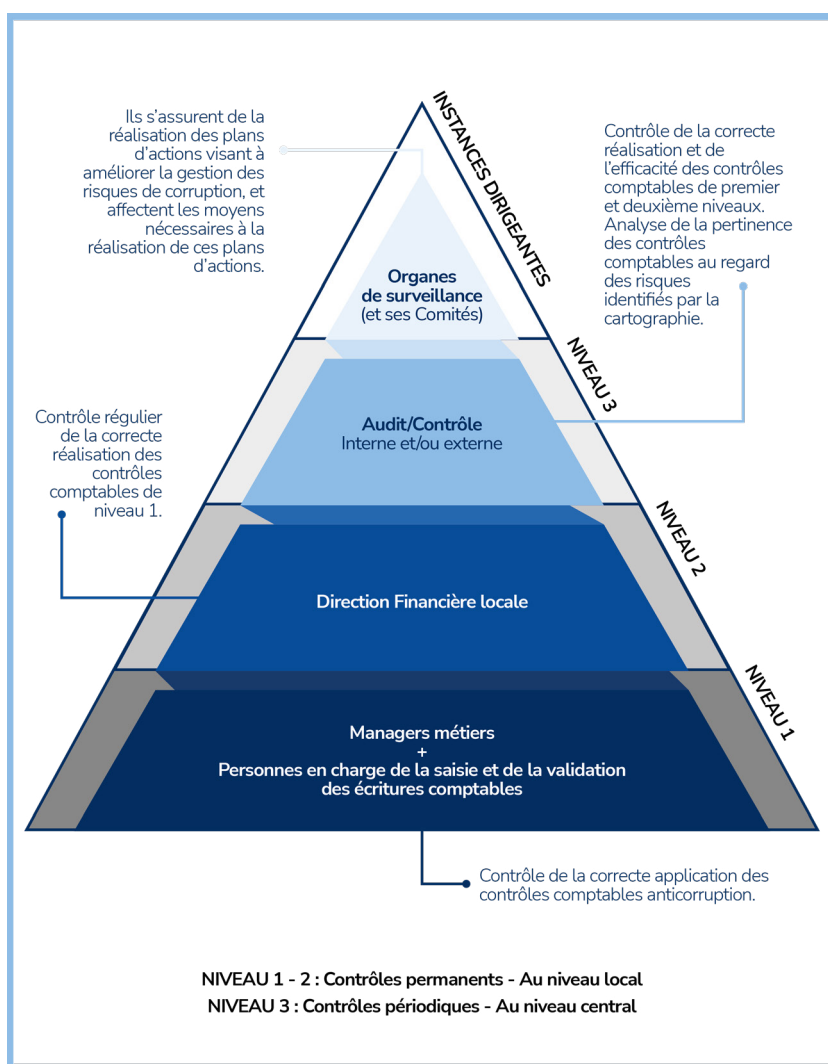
Ils s'assurent de la réalisation des plans d'actions visant à améliorer la gestion des risques de corruption, et affectent les moyens nécessaires à la réalisation de ces plans d'actions.

INSTANCES DIRIGEANTES

Contrôle de la correcte réalisation et de l'efficacité des contrôles comptables de premier et deuxième niveaux. Analyse de la pertinence des contrôles comptables au regard des risques identifiés par la cartographie.

Organes de surveillance (et ses Comités)

NIVEAU 3

Contrôle régulier de la correcte réalisation des contrôles comptables de niveau 1.

Audit/Contrôle Interne et/ou externe

NIVEAU 2

Direction Financière locale

NIVEAU 1

Managers métiers + Personnes en charge de la saisie et de la validation des écritures comptables

Contrôle de la correcte application des contrôles comptables anticorruption.

NIVEAU 1 - 2 : Contrôles permanents - Au niveau local
NIVEAU 3 : Contrôles périodiques - Au niveau central